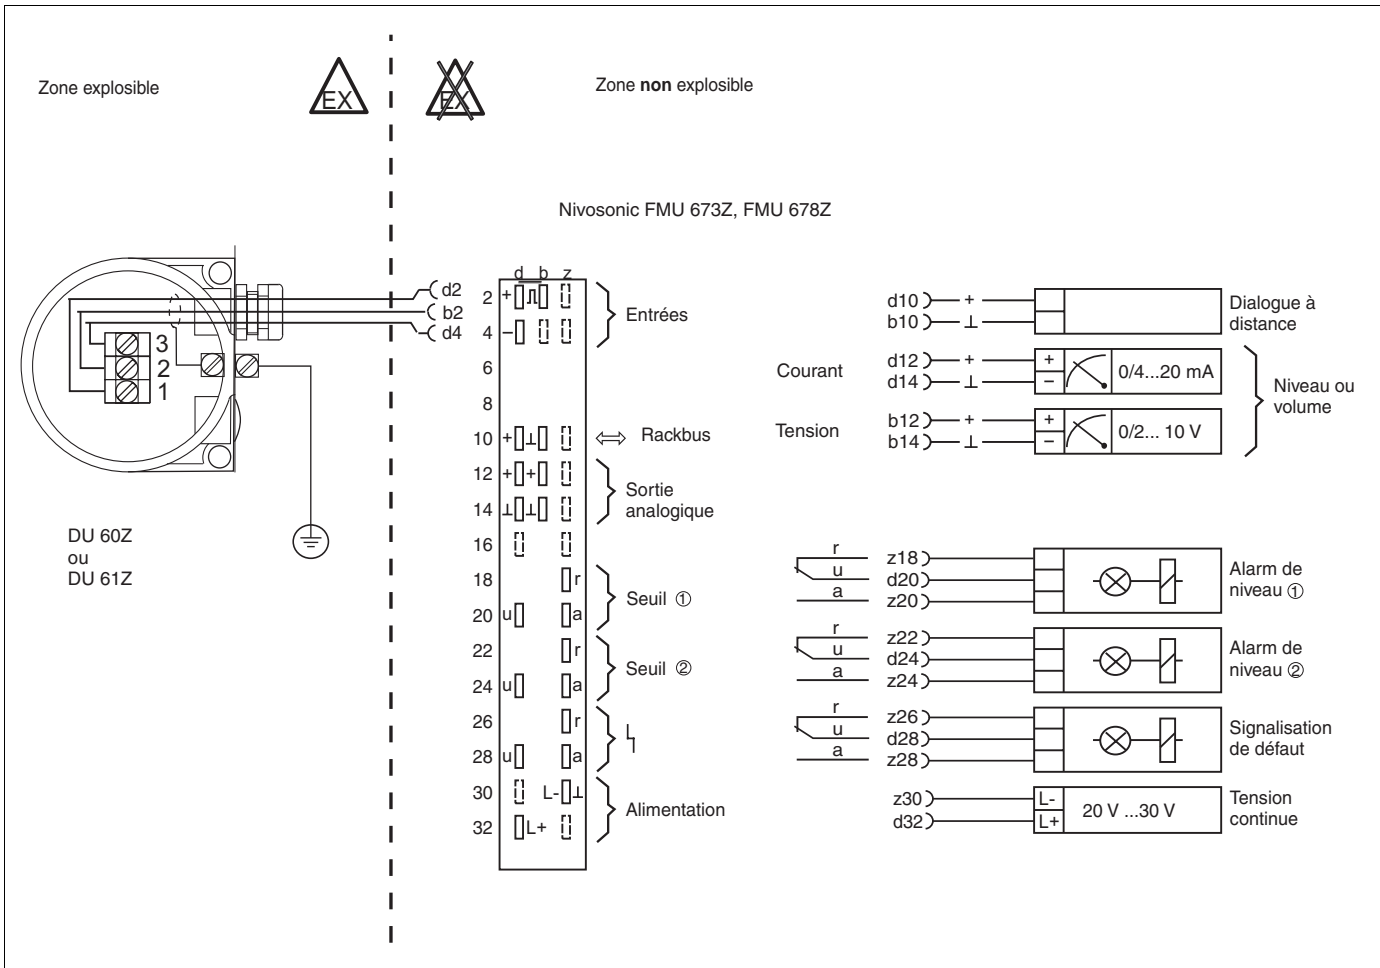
Zone explosible

EX

EX

Zone **non** explosible

Nivosonic FMU 673Z, FMU 678Z

3
2
1

d2
b2
d4

d b z

2 +
4 −
6
8
10 + ⊥
12 + +
14 ⊥ ⊥
16
18 r
20 u a
22 r
24 u a
26 r
28 u a
30 L- ⊥
32 L+

Entrées

Rackbus

Sortie analogique

Seuil ①

Seuil ②

Alimentation

DU 60Z
ou
DU 61Z

d10 +
b10 ⊥
Dialogue à distance

Courant
d12 +
d14 ⊥
+
−
0/4...20 mA

Tension
b12 +
b14 ⊥
+
−
0/2... 10 V

Niveau ou volume

r
u
a
z18
d20
z20
Alarm de niveau ①

r
u
a
z22
d24
z24
Alarm de niveau ②

r
u
a
z26
d28
z28
Signalisation de défaut

z30
d32
L-
L+
20 V ...30 V
Tension continue